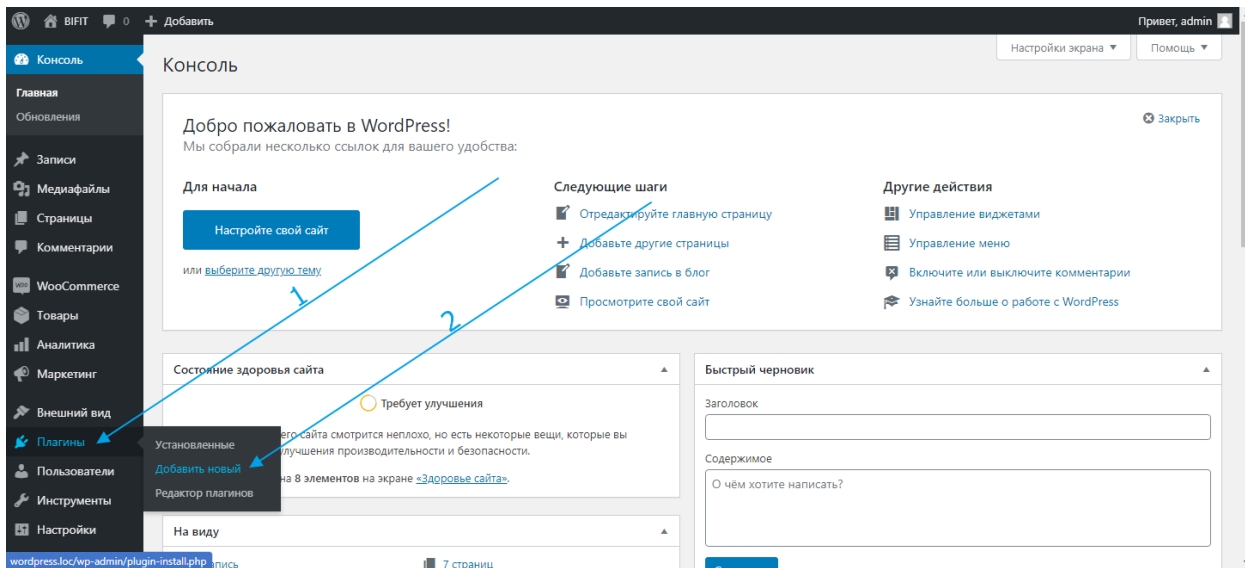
BIFIT 0 Добавить
Привет, admin

Консоль
Главная
Обновления
Записи
Медиафайлы
Страницы
Комментарии
WooCommerce
Товары
Аналитика
Маркетинг
Внешний вид
Плагины
Пользователи
Инструменты
Настройки

Настройки экрана ▼
Помощь ▼

Консоль

Добро пожаловать в WordPress!
Мы собрали несколько ссылок для вашего удобства:
Закрыть

Для начала
Настройте свой сайт
или выберите другую тему

Следующие шаги
Отредактируйте главную страницу
Добавьте другие страницы
Добавьте запись в блог
Просмотрите свой сайт

Другие действия
Управление виджетами
Управление меню
Включите или выключите комментарии
Узнайте больше о работе с WordPress

1
2

Состояние здоровья сайта
Требует улучшения
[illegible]его сайта смотрится неплохо, но есть некоторые вещи, которые вы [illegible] улучшения производительности и безопасности.
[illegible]на 8 элементов на экране «Здоровье сайта».

Установленные
Добавить новый
Редактор плагинов

На виду
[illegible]писись
7 страниц

Быстрый черновик
Заголовок
Содержимое
О чём хотите написать?

wordpress.loc/wp-admin/plugin-install.php